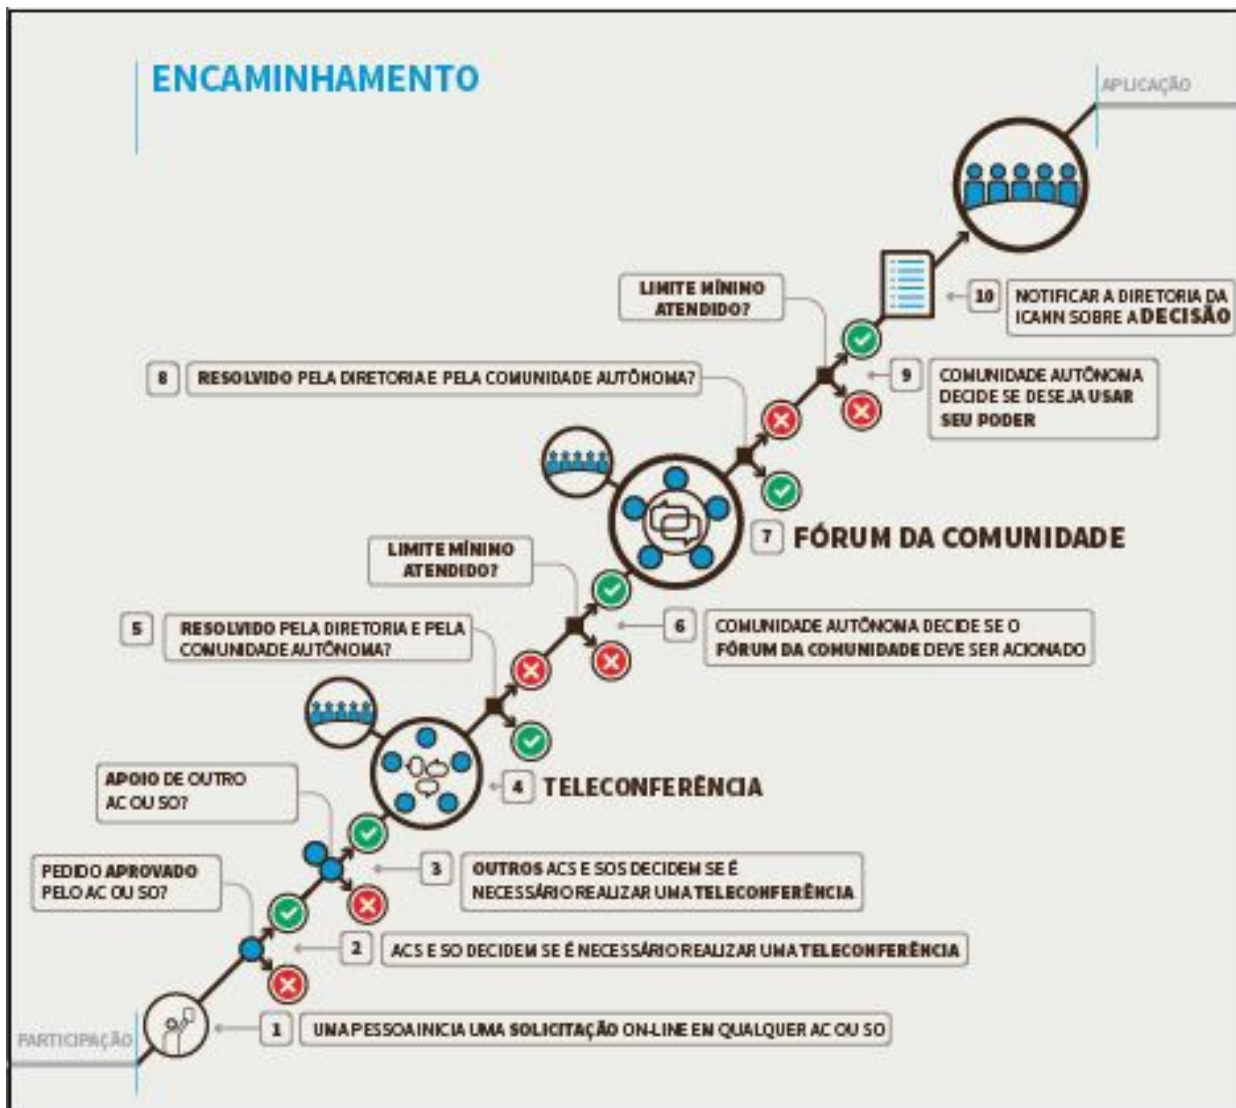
ENCAMINHAMENTO

APLICAÇÃO

10 NOTIFICAR A DIRETORIA DA ICANN SOBRE A DECISÃO

LIMITE MÍNIMO ATENDIDO?

9 COMUNIDADE AUTÔNOMA DECIDE SE DESEJA USAR SEU PODER

8 RESOLVIDO PELA DIRETORIA E PELA COMUNIDADE AUTÔNOMA?

7 FÓRUM DA COMUNIDADE

LIMITE MÍNIMO ATENDIDO?

6 COMUNIDADE AUTÔNOMA DECIDE SE O FÓRUM DA COMUNIDADE DEVE SER ACIONADO

5 RESOLVIDO PELA DIRETORIA E PELA COMUNIDADE AUTÔNOMA?

4 TELECONFERÊNCIA

APOIO DE OUTRO AC OU SO?

3 OUTROS ACS E SOS DECIDEM SE É NECESSÁRIO REALIZAR UMA TELECONFERÊNCIA

PEDIDO APROVADO PELO AC OU SO?

2 ACS E SO DECIDEM SE É NECESSÁRIO REALIZAR UMA TELECONFERÊNCIA

PARTICIPAÇÃO

1 UMA PESSOA INICIA UMA SOLICITAÇÃO ON-LINE EM QUALQUER AC OU SO